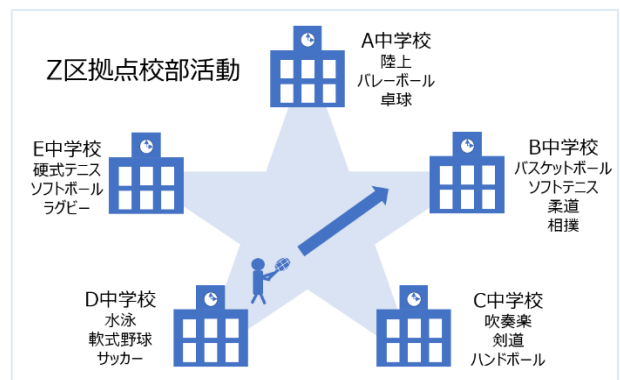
Z区拠点校部活動

A中学校
陸上
バレーボール
卓球

E中学校
硬式テニス
ソフトボール
ラグビー

B中学校
バスケットボール
ソフトテニス
柔道
相撲

D中学校
水泳
軟式野球
サッカー

C中学校
吹奏楽
剣道
ハンドボール